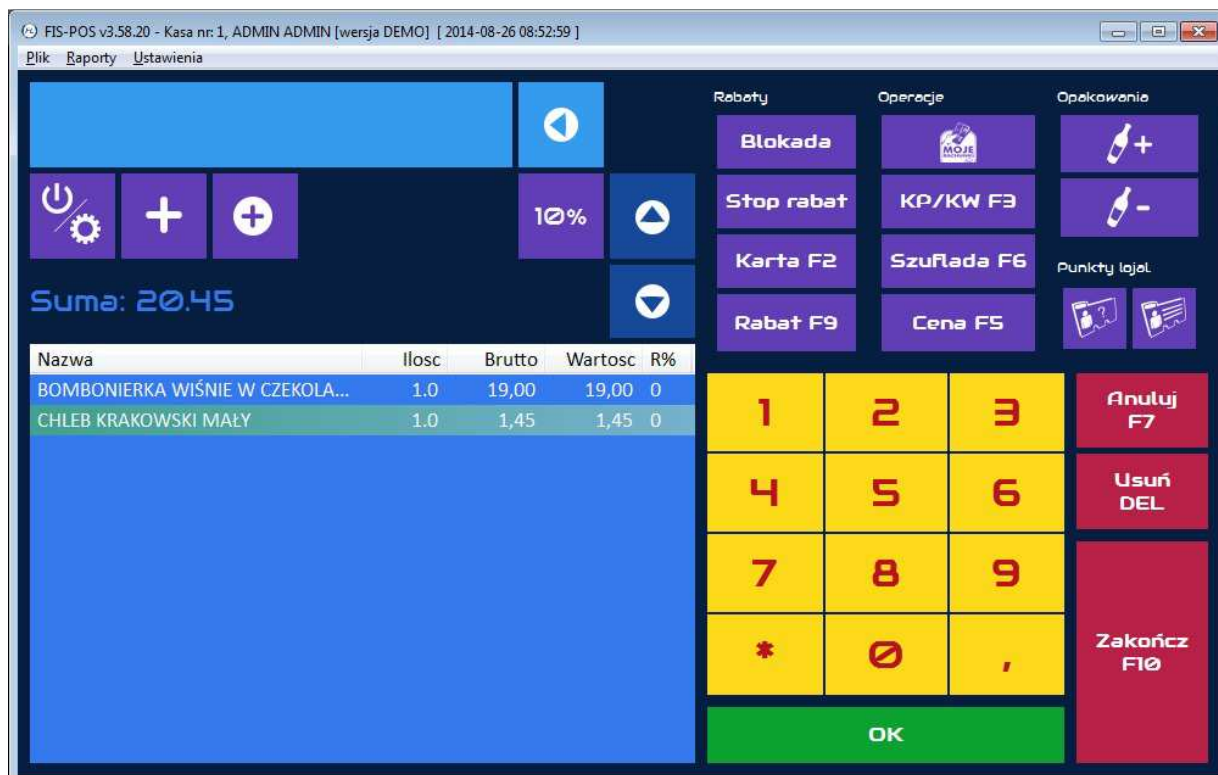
FIS-POS v3.58.20 - Kasa nr: 1, ADMIN ADMIN [wersja DEMO] [ 2014-08-26 08:52:59 ]

Plik Raporty Ustawienia

10%

Suma: 20.45

| Nazwa | Ilosc | Brutto | Wartosc | R% |
|---|---|---|---|---|
| BOMBONIERKA WIŚNIE W CZEKOLA... | 1.0 | 19,00 | 19,00 | 0 |
| CHLEB KRAKOWSKI MAŁY | 1.0 | 1,45 | 1,45 | 0 |

Rabaty

Blokada

Stop rabat

Karta F2

Rabat F9

Operacje

MOJE

KP/KW F3

Szuflada F6

Cena F5

Opakowania

Punkty lojal

1 2 3
4 5 6
7 8 9
* 0 ,

OK

Anuluj F7

Usuń DEL

Zakończ F10